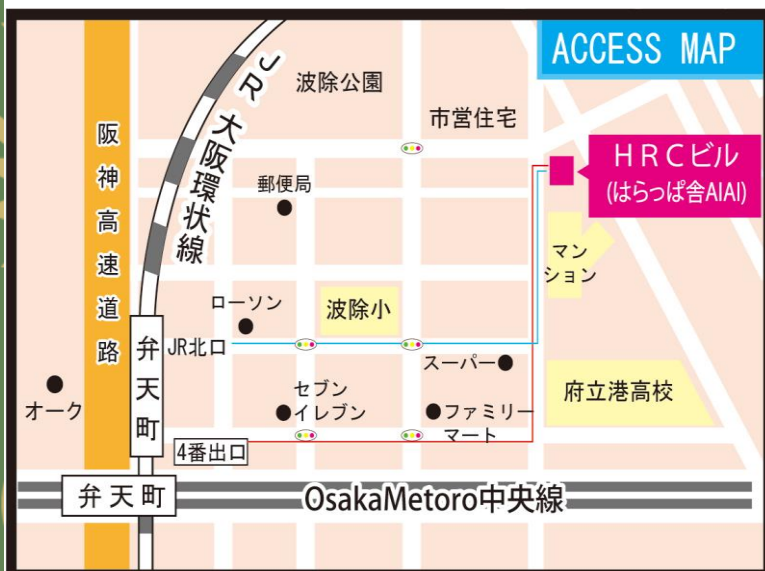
ACCESS MAP

JR大阪環状線

阪神高速道路

波除公園

市営住宅

HRCビル
(はらっぱ舎AIAI)

郵便局

マンション

ローソン

波除小

JR北口

弁天町

スーパー

府立港高校

オーク

セブンイレブン

ファミリーマート

4番出口

弁天町

OsakaMetoro中央線